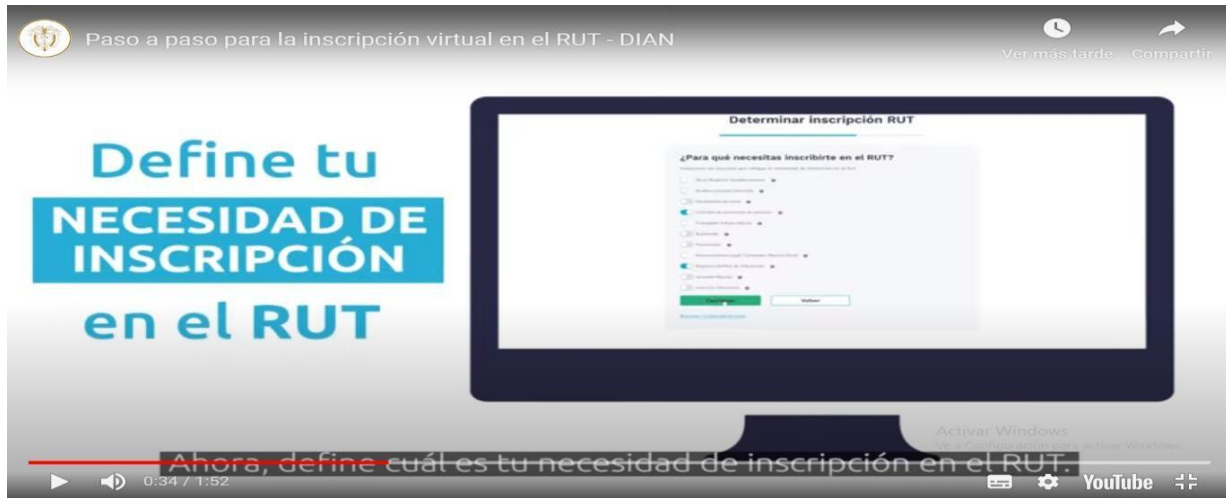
Paso a paso para la inscripción virtual en el RUT - DIAN

Ver más tarde Compartir

Define tu NECESIDAD DE INSCRIPCIÓN en el RUT

Determinar inscripción RUT

¿Para qué necesitas inscribirte en el RUT?

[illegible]

Continuar Volver

Activar Windows
Ve a Configuración para activar Windows.

Ahora, define cuál es tu necesidad de inscripción en el RUT.

0:34 / 1:52

YouTube